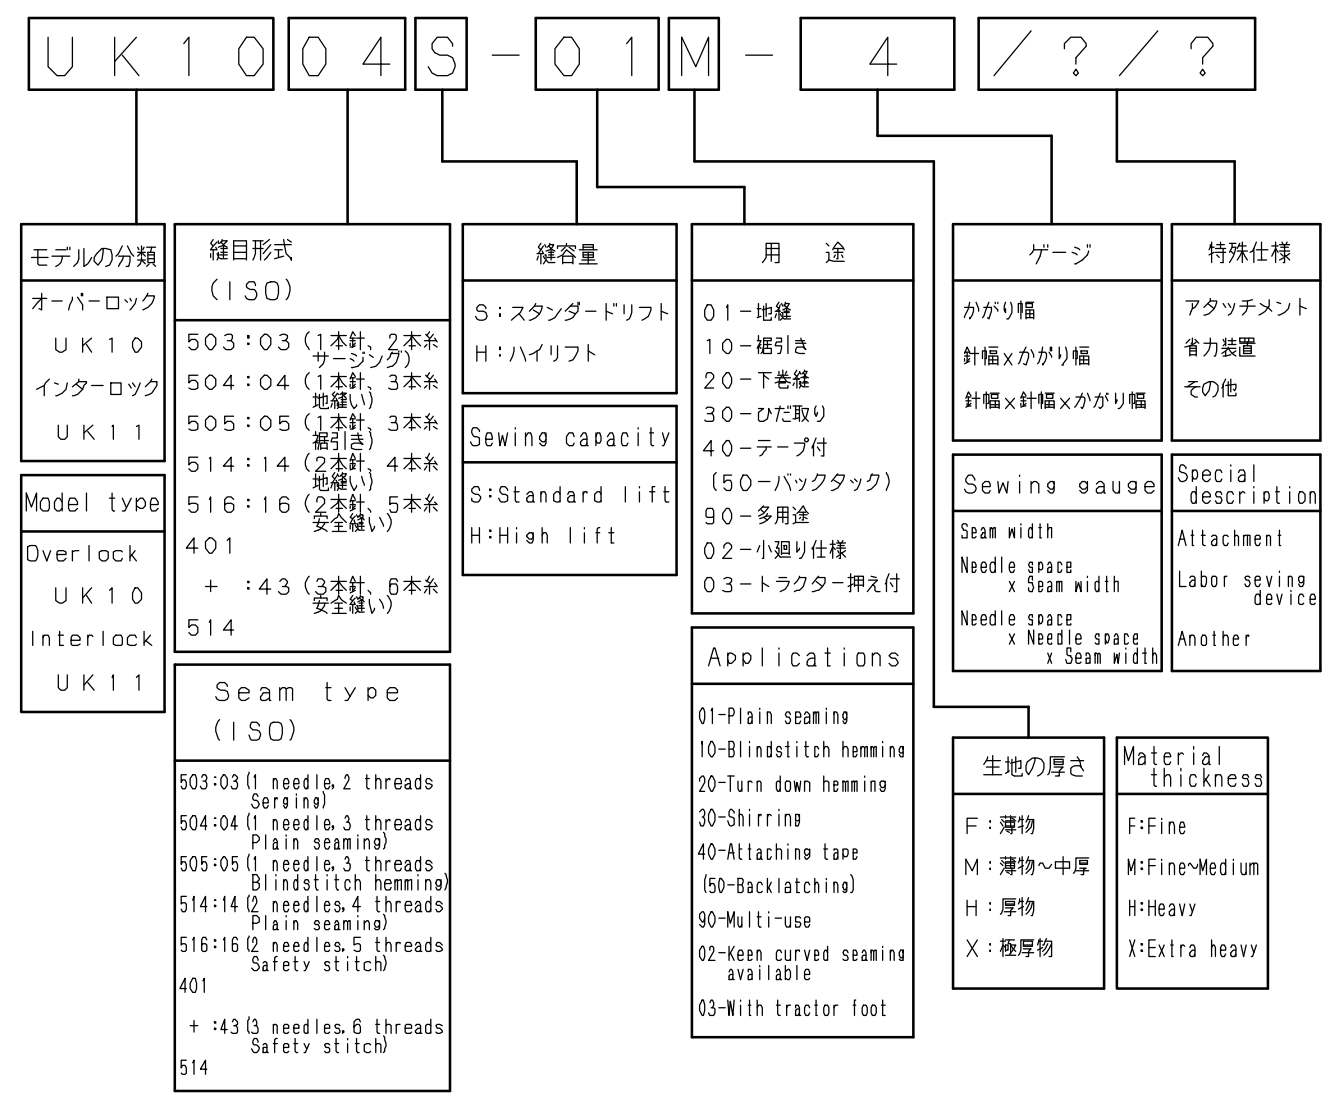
U K 1 0 0 4 S – 0 1 M – 4 / ? / ?

モデルの分類
オーバーロック
UK10
インターロック
UK11

Model type
Overlock
UK10
Interlock
UK11

縫目形式
(ISO)
503:03(1本針、2本糸 サージング)
504:04(1本針、3本糸 地縫い)
505:05(1本針、3本糸 裾引き)
514:14(2本針、4本糸 地縫い)
516:16(2本針、5本糸 安全縫い)
401
+ :43(3本針、6本糸 安全縫い)
514

Seam type
(ISO)
503:03(1 needle, 2 threads Serging)
504:04(1 needle, 3 threads Plain seaming)
505:05(1 needle, 3 threads Blindstitch hemming)
514:14(2 needles, 4 threads Plain seaming)
516:16(2 needles, 5 threads Safety stitch)
401
+ :43(3 needles, 6 threads Safety stitch)
514

縫容量
S:スタンダードリフト
H:ハイリフト

Sewing capacity
S:Standard lift
H:High lift

用　途
01-地縫
10-裾引き
20-下巻縫
30-ひだ取り
40-テープ付
(50-バックタック)
90-多用途
02-小廻り仕様
03-トラクター押え付

Applications
01-Plain seaming
10-Blindstitch hemming
20-Turn down hemming
30-Shirring
40-Attaching tape
(50-Backlatching)
90-Multi-use
02-Keen curved seaming available
03-With tractor foot

ゲージ
かがり幅
針幅xかがり幅
針幅x針幅xかがり幅

Sewing gauge
Seam width
Needle space x Seam width
Needle space x Needle space x Seam width

特殊仕様
アタッチメント
省力装置
その他

Special description
Attachment
Labor seving device
Another

生地の厚さ
F:薄物
M:薄物~中厚
H:厚物
X:極厚物

Material thickness
F:Fine
M:Fine~Medium
H:Heavy
X:Extra heavy